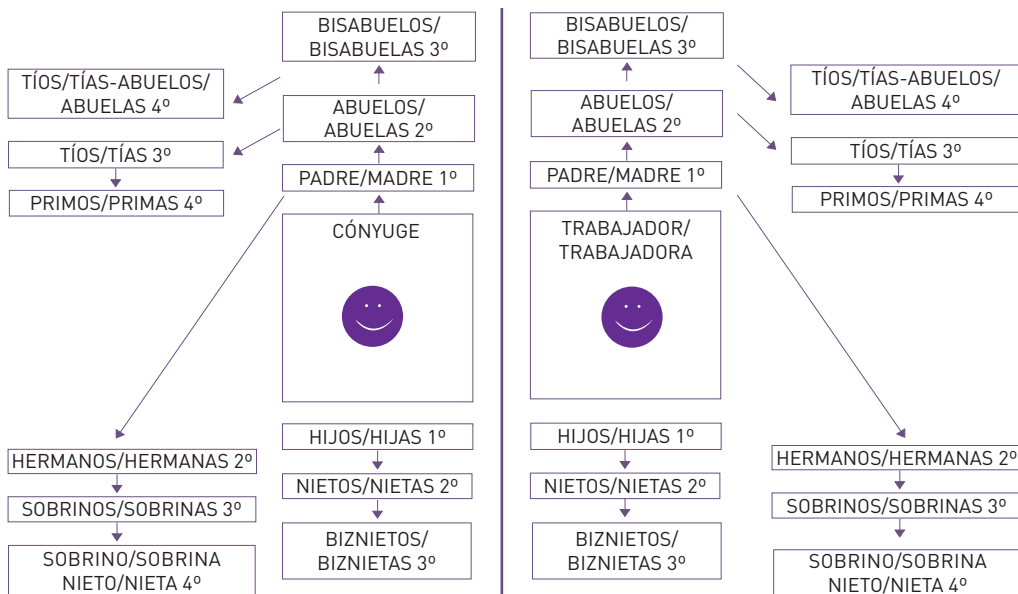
BISABUELOS/
BISABUELAS 3º

TÍOS/TÍAS-ABUELOS/
ABUELAS 4º

ABUELOS/
ABUELAS 2º

TÍOS/TÍAS 3º

PRIMOS/PRIMAS 4º

PADRE/MADRE 1º

CÓNYUGE

HERMANOS/HERMANAS 2º

SOBRINOS/SOBRINAS 3º

SOBRINO/SOBRINA
NIETO/NIETA 4º

HIJOS/HIJAS 1º

NIETOS/NIETAS 2º

BIZNIETOS/
BIZNIETAS 3º

BISABUELOS/
BISABUELAS 3º

ABUELOS/
ABUELAS 2º

TÍOS/TÍAS-ABUELOS/
ABUELAS 4º

TÍOS/TÍAS 3º

PRIMOS/PRIMAS 4º

PADRE/MADRE 1º

TRABAJADOR/
TRABAJADORA

HIJOS/HIJAS 1º

NIETOS/NIETAS 2º

BIZNIETOS/
BIZNIETAS 3º

HERMANOS/HERMANAS 2º

SOBRINOS/SOBRINAS 3º

SOBRINO/SOBRINA
NIETO/NIETA 4º